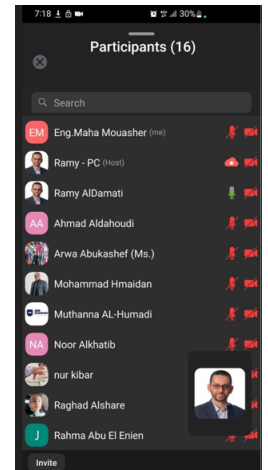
7:18 30%

Participants (16)

Search

EM Eng.Maha Mouasher (me)

Ramy - PC (Host)

Ramy AlDamati

AA Ahmad Aldahoudi

Arwa Abukashef (Ms.)

Mohammad Hmaidan

Muthanna AL-Humadi

NA Noor Alkhatib

nur kibar

Raghad Alshare

J Rahma Abu El Enien

Invite